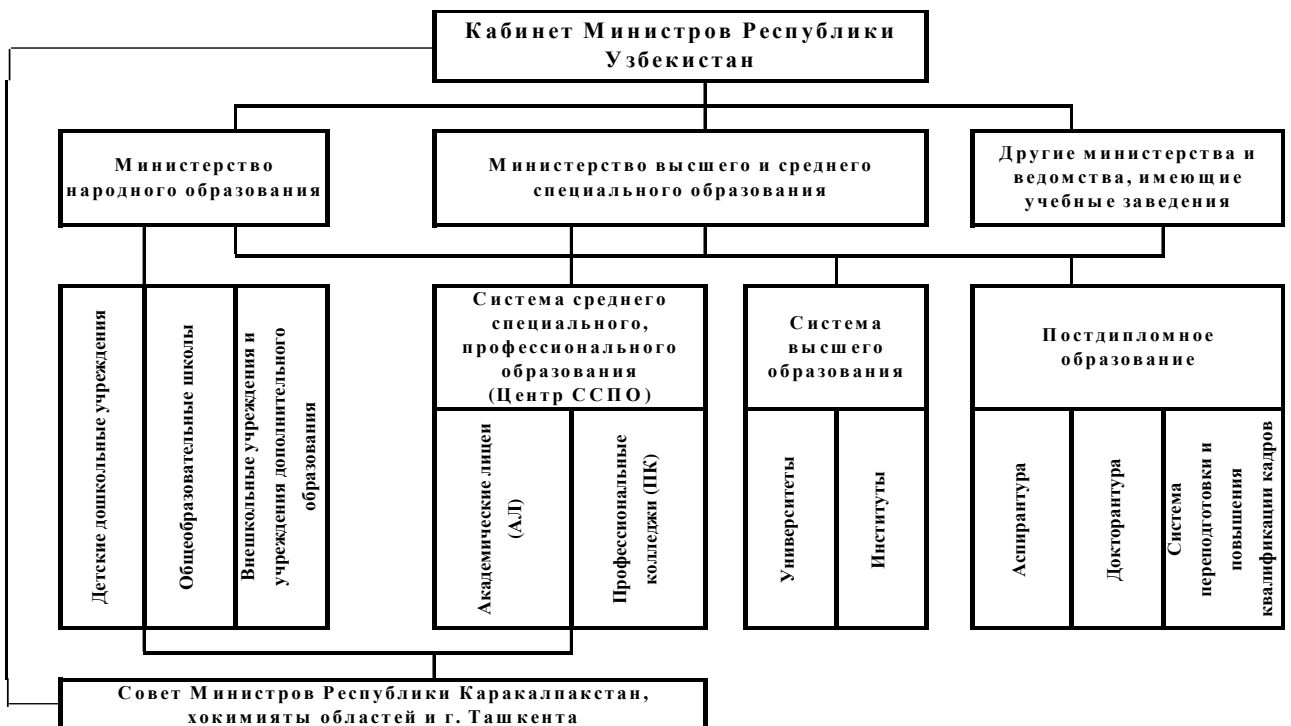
Кабинет Министров Республики Узбекистан

Министерство народного образования

Министерство высшего и среднего специального образования

Другие министерства и ведомства, имеющие учебные заведения

Детские дошкольные учреждения

Общеобразовательные школы

Внешкольные учреждения и учреждения дополнительного образования

Система среднего специального, профессионального образования (Центр ССПО)

Академические лицеи (АЛ)

Профессиональные колледжи (ПК)

Система высшего образования

Университеты

Институты

Постдипломное образование

Аспирантура

Докторантура

Система переподготовки и повышения квалификации кадров

Совет Министров Республики Каракалпакстан, хокимияты областей и г. Ташкента